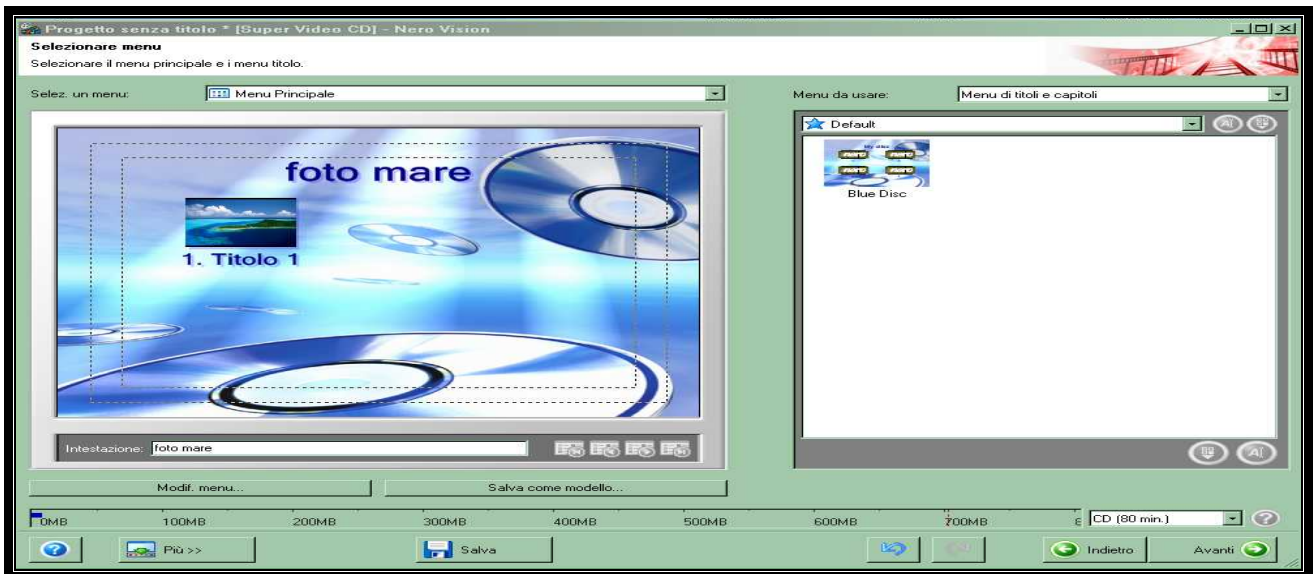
Progetto senza titolo * [Super Video CD] - Nero Vision

Selezionare menu

Selezionare il menu principale e i menu titolo.

Selez. un menu: Menu Principale

Menu da usare: Menu di titoli e capitoli

Default

Blue Disc

foto mare

1. Titolo 1

Intestazione: foto mare

Modif. menu...

Salva come modello...

0MB 100MB 200MB 300MB 400MB 500MB 600MB 700MB

CD (80 min.)

Più >>

Salva

Indietro

Avanti